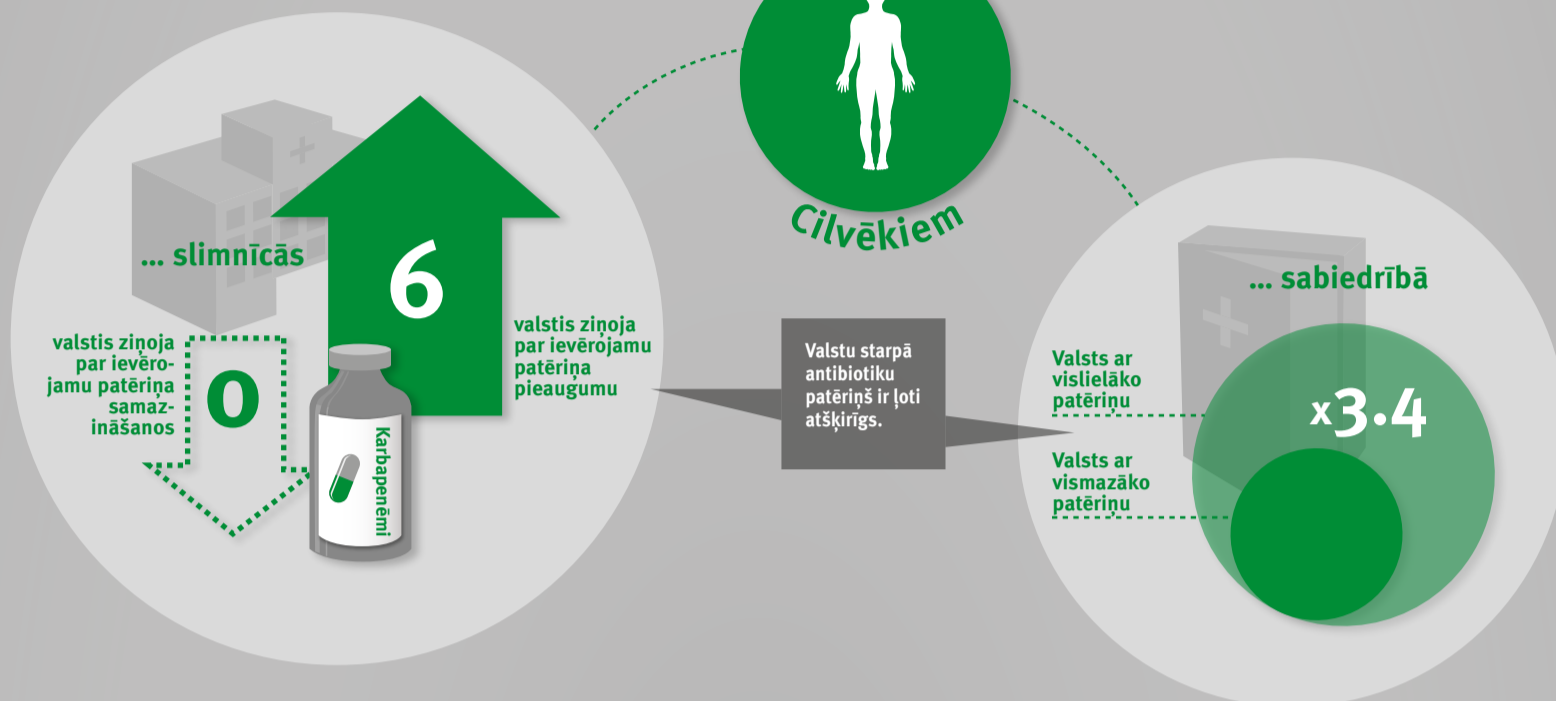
Cilvēkiem

... slimnīcās

6

valstis ziņoja par ievērojamu patēriņa pieaugumu

valstis ziņoja par ievērojamu patēriņa samazināšanos

0

Karbapenēmi

Valstu starpā antibiotiku patēriņš ir ļoti atšķirīgs.

... sabiedrībā

Valsts ar vislielāko patēriņu

x3.4

Valsts ar vismazāko patēriņu